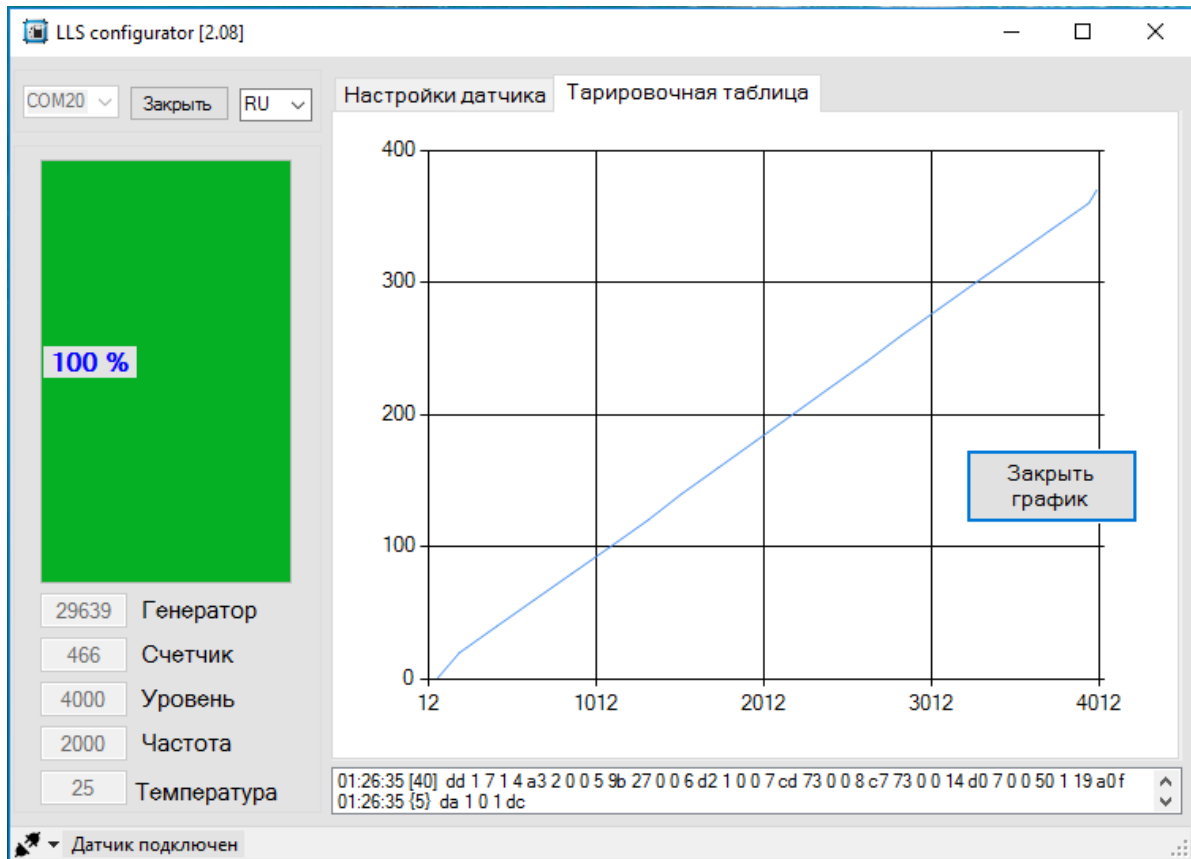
LLS configurator [2.08]

COM20
Закрыть
RU

Настройки датчика
Тарировочная таблица

100 %

29639 Генератор
466 Счетчик
4000 Уровень
2000 Частота
25 Температура

400
300
200
100
0
12
1012
2012
3012
4012

Закрыть график

01:26:35 [40] dd 1 7 1 4 a3 2 0 0 5 9b 27 0 0 6 d2 1 0 0 7 cd 73 0 0 8 c7 73 0 0 14 d0 7 0 0 50 1 19 a0 f
01:26:35 {5} da 1 0 1 dc

Датчик подключен